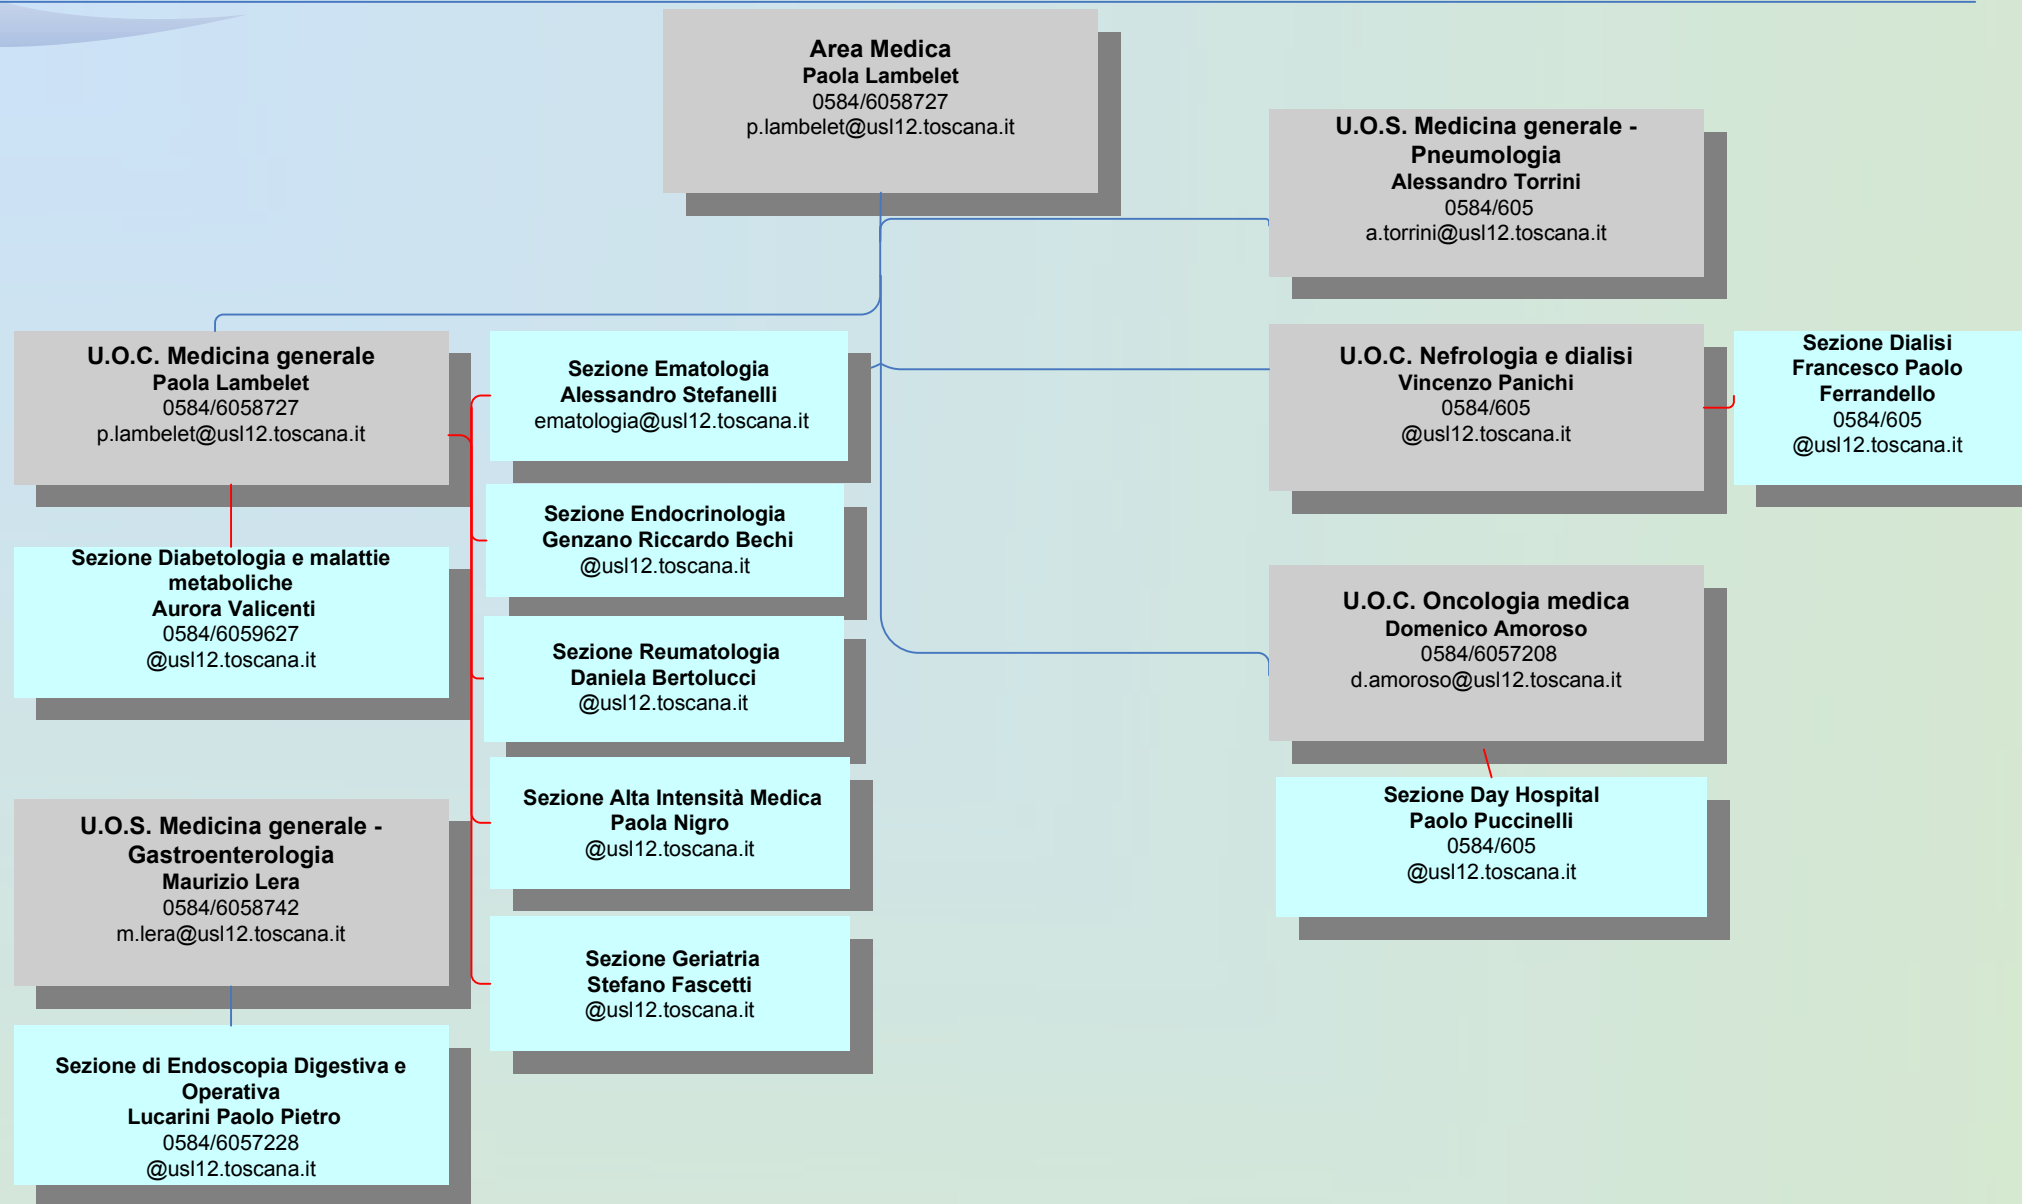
Area Medica
Paola Lambelet
0584/6058727
p.lambelet@usl12.toscana.it

U.O.S. Medicina generale - Pneumologia
Alessandro Torrini
0584/605
a.torrini@usl12.toscana.it

U.O.C. Medicina generale
Paola Lambelet
0584/6058727
p.lambelet@usl12.toscana.it

Sezione Ematologia
Alessandro Stefanelli
ematologia@usl12.toscana.it

U.O.C. Nefrologia e dialisi
Vincenzo Panichi
0584/605
@usl12.toscana.it

Sezione Dialisi
Francesco Paolo Ferrandello
0584/605
@usl12.toscana.it

Sezione Endocrinologia
Genzano Riccardo Bechi
@usl12.toscana.it

Sezione Diabetologia e malattie metaboliche
Aurora Valicenti
0584/6059627
@usl12.toscana.it

U.O.C. Oncologia medica
Domenico Amoroso
0584/6057208
d.amoroso@usl12.toscana.it

Sezione Reumatologia
Daniela Bertolucci
@usl12.toscana.it

Sezione Day Hospital
Paolo Puccinelli
0584/605
@usl12.toscana.it

Sezione Alta Intensità Medica
Paola Nigro
@usl12.toscana.it

U.O.S. Medicina generale - Gastroenterologia
Maurizio Lera
0584/6058742
m.lera@usl12.toscana.it

Sezione Geriatria
Stefano Fascetti
@usl12.toscana.it

Sezione di Endoscopia Digestiva e Operativa
Lucarini Paolo Pietro
0584/6057228
@usl12.toscana.it